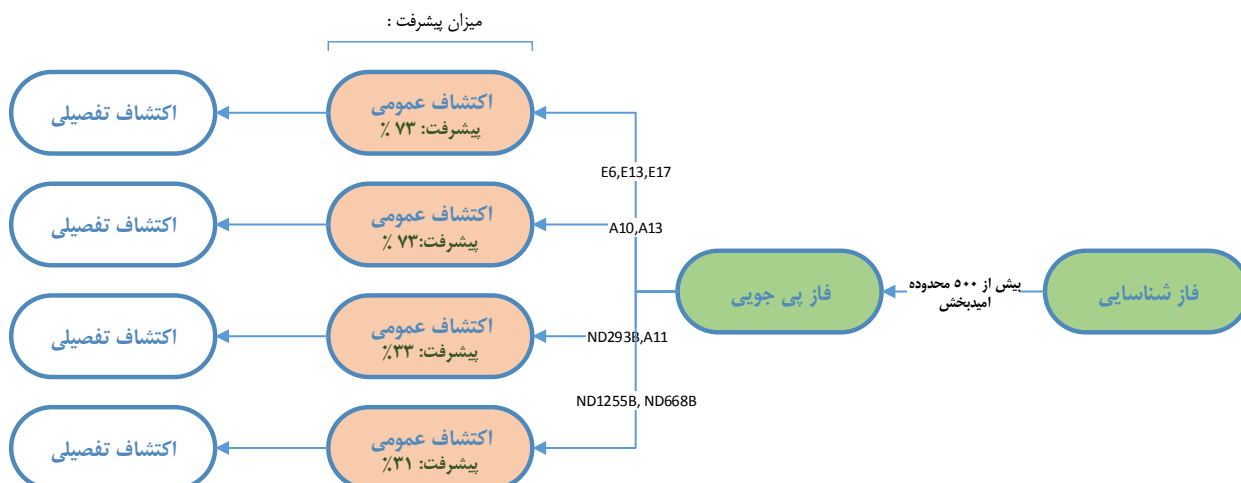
فاز شناسایی

بیش از ۵۰۰ محدوده امیدبخش

فاز پی جویی

E6,E13,E17

A10,A13

ND293B,A11

ND1255B, ND668B

میزان پیشرفت :

اکتشاف عمومی
پیشرفت: ۷۳ ٪

اکتشاف تفصیلی

اکتشاف عمومی
پیشرفت:۷۳ ٪

اکتشاف تفصیلی

اکتشاف عمومی
پیشرفت: ۳۳٪

اکتشاف تفصیلی

اکتشاف عمومی
پیشرفت: ۳۱٪

اکتشاف تفصیلی